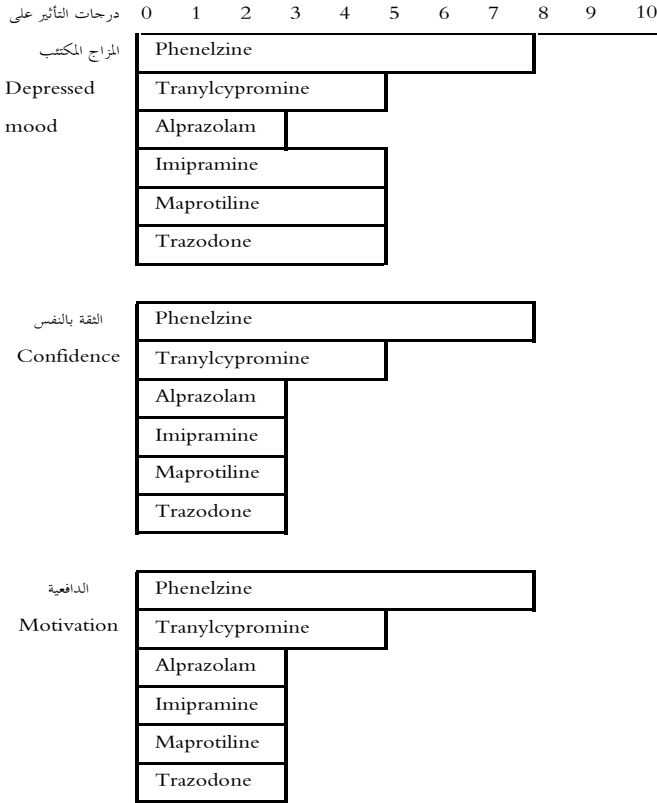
درجات التأثير على 0 1 2 3 4 5 6 7 8 9 10

المزاج المكتئب
Depressed mood

Phenelzine
Tranylcypromine
Alprazolam
Imipramine
Maprotiline
Trazodone

الثقة بالنفس
Confidence

Phenelzine
Tranylcypromine
Alprazolam
Imipramine
Maprotiline
Trazodone

الدافعية
Motivation

Phenelzine
Tranylcypromine
Alprazolam
Imipramine
Maprotiline
Trazodone